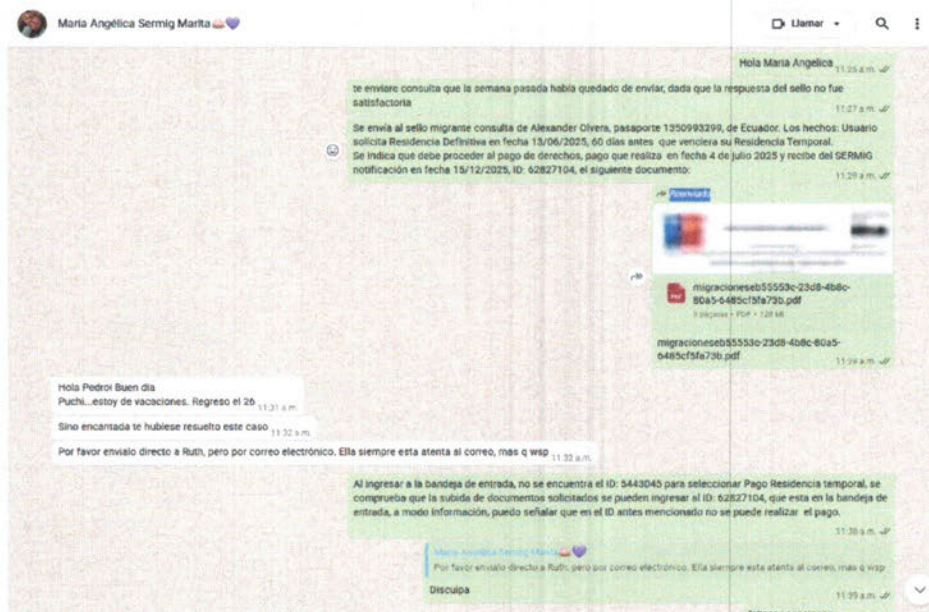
Maria Angélica Sermig Marita

Llamar

Hola Maria Angelica 11:26 a.m.

te enviare consulta que la semana pasada había quedado de enviar, dada que la respuesta del sello no fue satisfactoria 11:27 a.m.

Se envia al sello migrante consulta de Alexander Olvera, pasaporte 1350993299, de Ecuador. Los hechos: Usuario solicita Residencia Definitiva en fecha 13/06/2025, 60 días antes que venciera su Residencia Temporal. Se indica que debe proceder al pago de derechos, pago que realiza en fecha 4 de julio 2025 y recibe del SERMIG notificación en fecha 15/12/2025, ID: 62827104, el siguiente documento: 11:29 a.m.

Reenviado

migracioneseb55553c-23d8-4b8c-80a5-6485cf5fa73b.pdf
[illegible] páginas • PDF • 128 kB

migracioneseb55553c-23d8-4b8c-80a5-6485cf5fa73b.pdf 11:29 a.m.

Hola Pedro! Buen dia
Puchi...estoy de vacaciones. Regreso el 26 11:31 a.m.

Sino encantada te hubiese resuelto este caso 11:32 a.m.

Por favor envialo directo a Ruth, pero por correo electrónico. Ella siempre esta atenta al correo, mas q wsp 11:32 a.m.

Al ingresar a la bandeja de entrada, no se encuentra el ID: 5443045 para seleccionar Pago Residencia temporal, se comprueba que la subida de documentos solicitados se pueden ingresar al ID: 62827104, que esta en la bandeja de entrada, a modo información, puedo señalar que en el ID antes mencionado no se puede realizar el pago. 11:38 a.m.

Maria Angélica Sermig Marita
Por favor envialo directo a Ruth, pero por correo electrónico. Ella siempre esta atenta al correo, mas q wsp

Disculpa 11:39 a.m.